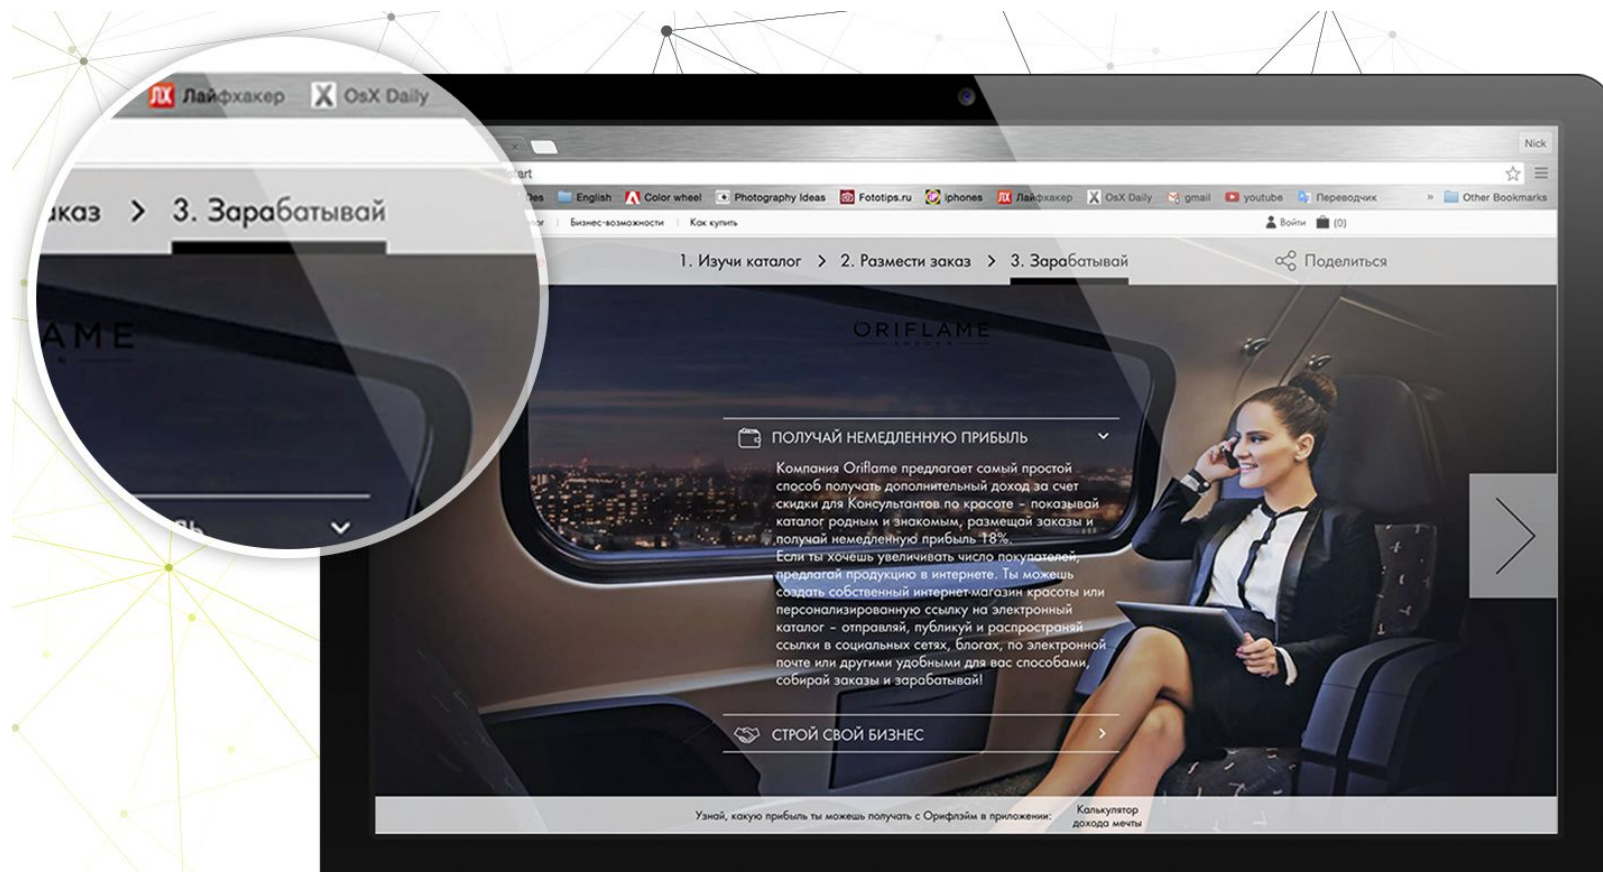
ЛХ Лайфхакер X OsX Daily

аказ > 3. Зарабатывай

AME

Nick

tart

Des English Color wheel Photography Ideas Fototips.ru iphones ЛХ Лайфхакер X OsX Daily gmail youtube Переводчик » Other Bookmarks

Бизнес-возможности | Как купить

Войти (0)

1. Изучи каталог > 2. Размести заказ > 3. Зарабатывай

Поделиться

ORIFLAME

ПОЛУЧАЙ НЕМЕДЛЕННУЮ ПРИБЫЛЬ

Компания Oriflame предлагает самый простой способ получать дополнительный доход за счет скидки для Консультантов по красоте – показывай каталог родным и знакомым, размещай заказы и получай немедленную прибыль 18%.
Если ты хочешь увеличивать число покупателей, предлагай продукцию в интернете. Ты можешь создать собственный интернет-магазин красоты или персонализированную ссылку на электронный каталог – отправляй, публикуй и распространяй ссылки в социальных сетях, блогах, по электронной почте или другими удобными для вас способами, собирай заказы и зарабатывай!

СТРОЙ СВОЙ БИЗНЕС

Узнай, какую прибыль ты можешь получать с Орифлэйм в приложении: Калькулятор дохода мечты